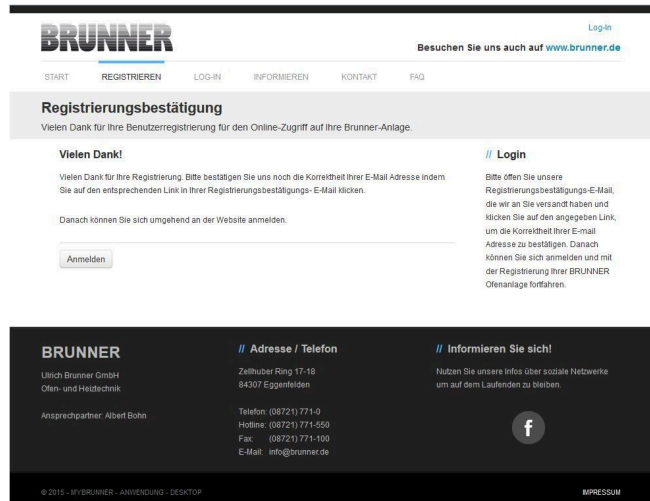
BRUNNER

Log-In

Besuchen Sie uns auch auf www.brunner.de

START REGISTRIEREN LOG-IN INFORMIEREN KONTAKT FAQ

Registrierungsbestätigung

Vielen Dank für Ihre Benutzerregistrierung für den Online-Zugriff auf Ihre Brunner-Anlage.

Vielen Dank!

Vielen Dank für Ihre Registrierung. Bitte bestätigen Sie uns noch die Korrektheit Ihrer E-Mail Adresse indem Sie auf den entsprechenden Link in Ihrer Registrierungsbestätigungs- E-Mail klicken.

Danach können Sie sich umgehend an der Website anmelden.

Anmelden

// Login

Bitte öffen Sie unsere Registrierungsbestätigungs-E-Mail, die wir an Sie versandt haben und klicken Sie auf den angegeben Link, um die Korrektheit Ihrer E-mail Adresse zu bestätigen. Danach können Sie sich anmelden und mit der Registrierung Ihrer BRUNNER Ofenanlage fortfahren.

BRUNNER

Ulrich Brunner GmbH
Ofen- und Heiztechnik

Ansprechpartner: Albert Bohn

// Adresse / Telefon

Zellhuber Ring 17-18
84307 Eggenfelden

Telefon: (08721) 771-0
Hotline: (08721) 771-550
Fax: (08721) 771-100
E-Mail: info@brunner.de

// Informieren Sie sich!

Nutzen Sie unsere Infos über soziale Netzwerke um auf dem Laufenden zu bleiben.

f

© 2015 - MYBRUNNER - ANWENDUNG - DESKTOP

IMPRESSUM